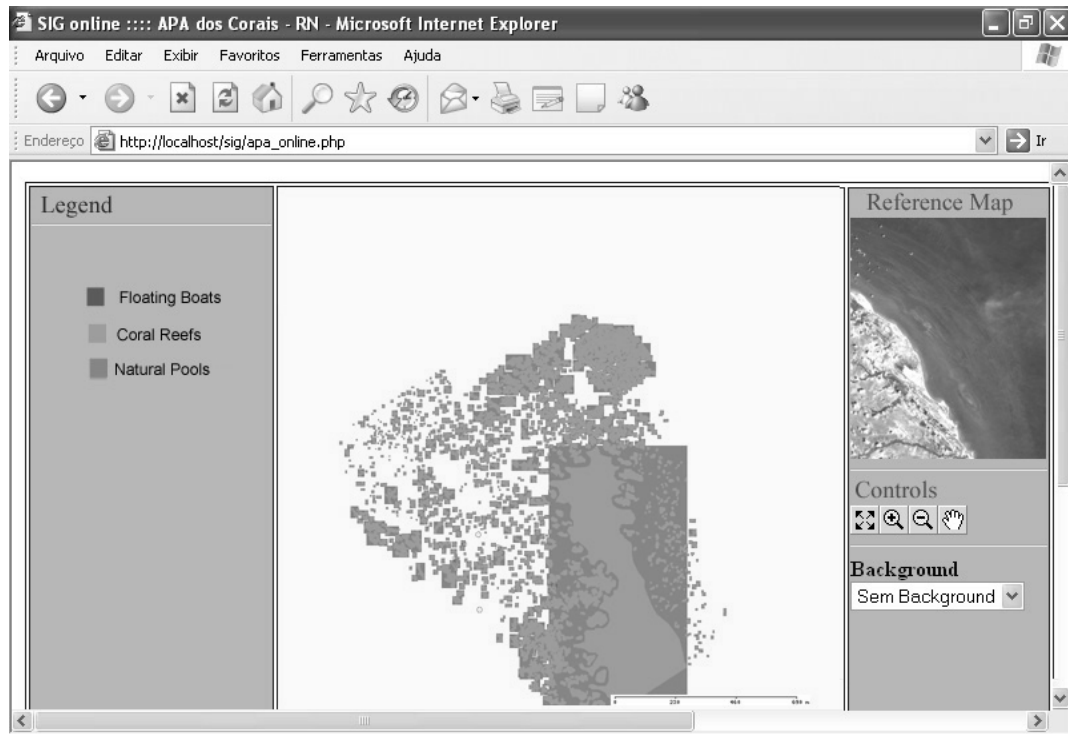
SIG online :::: APA dos Corais - RN - Microsoft Internet Explorer

Arquivo Editar Exibir Favoritos Ferramentas Ajuda

Endereço http://localhost/sig/apa_online.php

Ir

Legend

Floating Boats

Coral Reefs

Natural Pools

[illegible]

Reference Map

Controls

Background

Sem Background